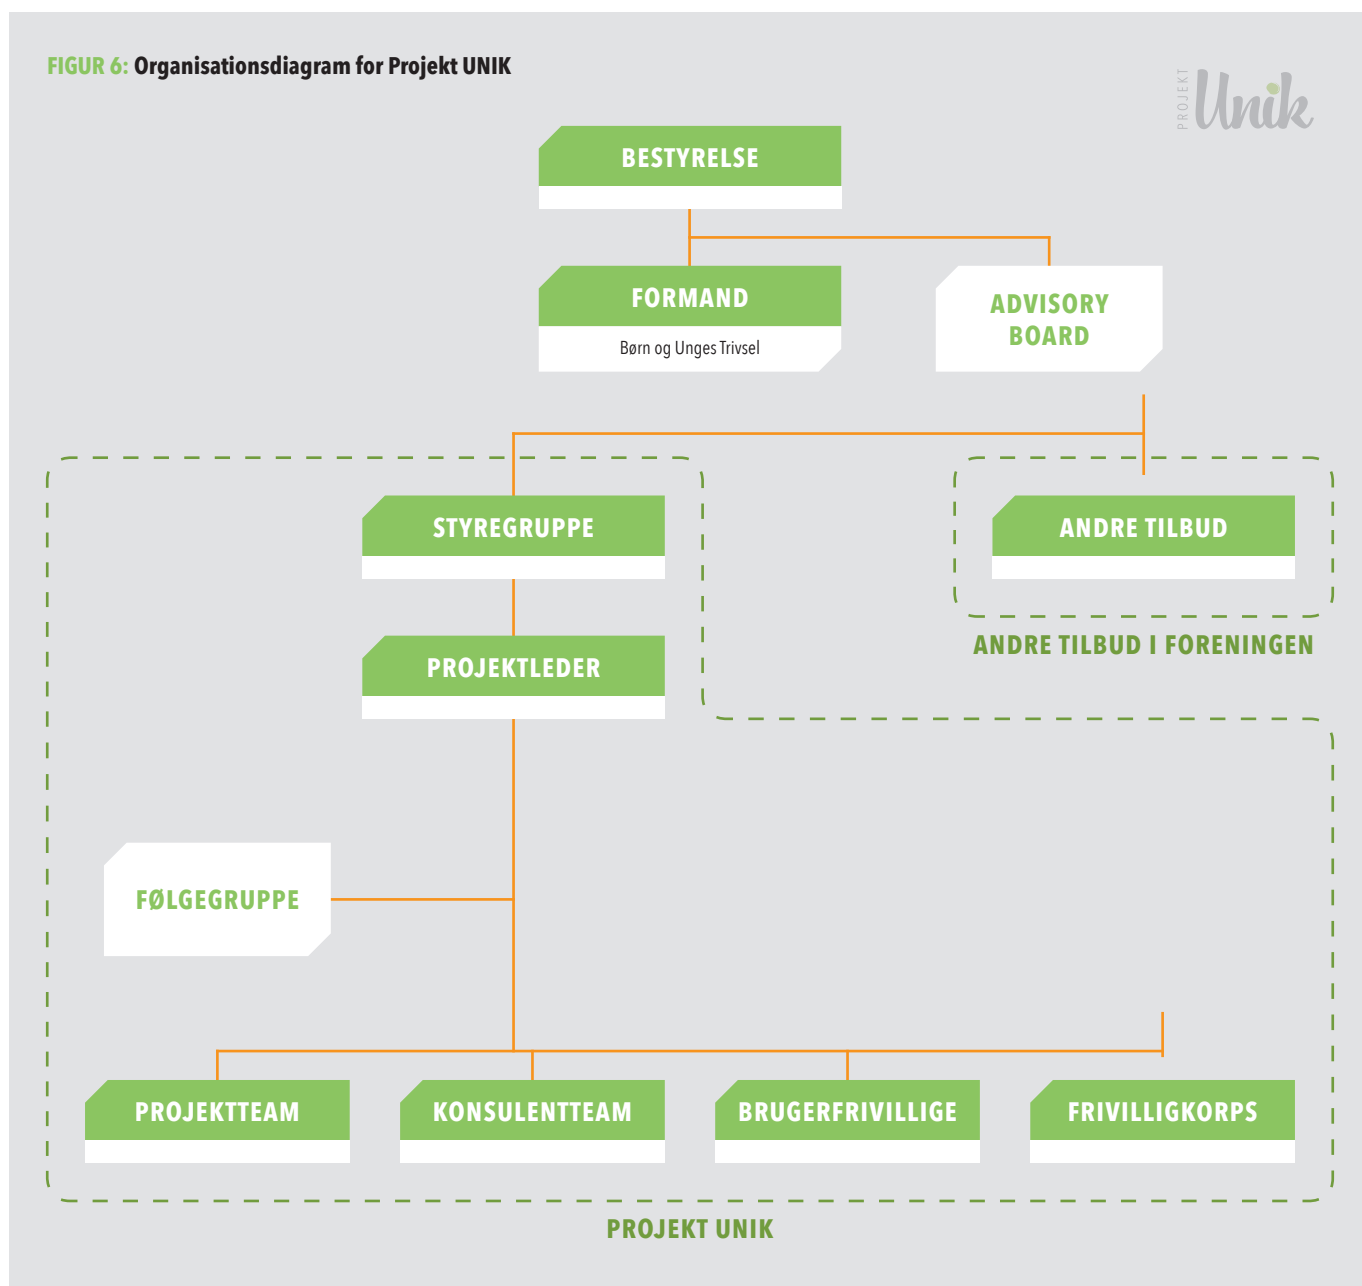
FIGUR 6: Organisationsdiagram for Projekt UNIK

PROJEKT Unik

BESTYRELSE

FORMAND
Børn og Unges Trivsel

ADVISORY BOARD

STYREGRUPPE

ANDRE TILBUD

ANDRE TILBUD I FORENINGEN

PROJEKTLEDER

FØLGEGRUPPE

PROJEKTTEAM

KONSULENTTEAM

BRUGERFRIVILLIGE

FRIVILLIGKORPS

PROJEKT UNIK